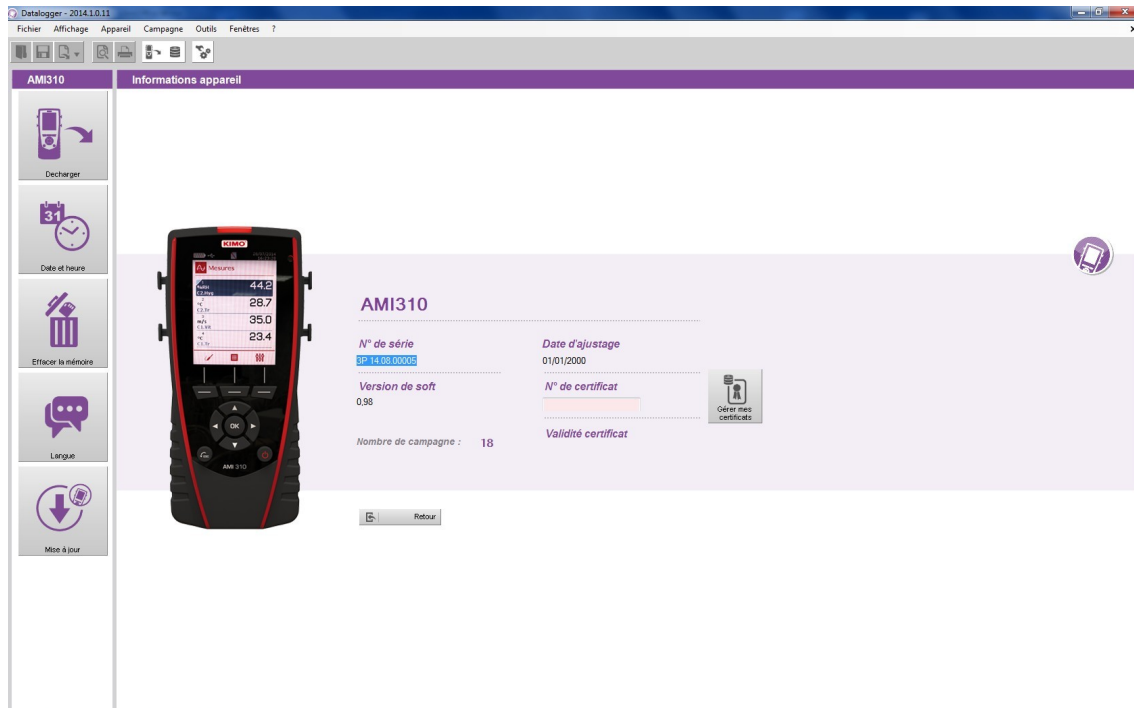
Datalogger - 2014.1.0.11

Fichier Affichage Appareil Campagne Outils Fenêtres ?

AMI310

Informations appareil

Decharger

Date et heure

Effacer la mémoire

Langue

Mise à jour

KIMO

Mesures

44.2

28.7

35.0

23.4

OK

AMI 310

AMI310

N° de série

3P 14.08.00005

Version de soft

0,98

Nombre de campagne : 18

Date d'ajustage

01/01/2000

N° de certificat

Validité certificat

Gérer mes certificats

Retour